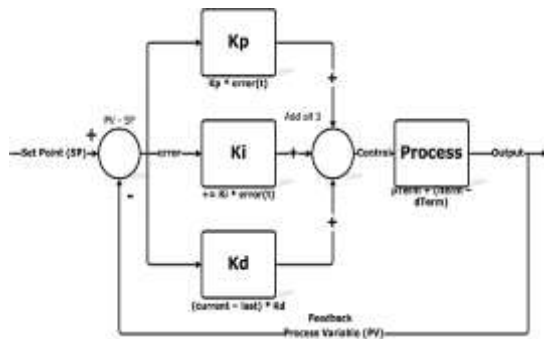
Kp

Kp * error(t)

Ki

+= Ki * error(t)

Kd

(current - last) * Kd

Set Point (SP)

+

PV - SP

error

-

Add all 3

+

+

+

Control

Process

pTerm + (iTerm - dTerm)

Output

Feedback

Process Variable (PV)